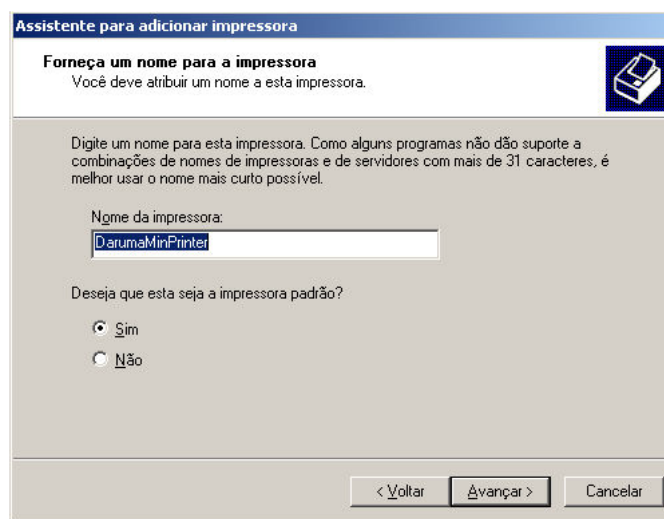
Assistente para adicionar impressora

Forneça um nome para a impressora
Você deve atribuir um nome a esta impressora.

Digite um nome para esta impressora. Como alguns programas não dão suporte a combinações de nomes de impressoras e de servidores com mais de 31 caracteres, é melhor usar o nome mais curto possível.

Nome da impressora:

DarumaMinPrinter

Deseja que esta seja a impressora padrão?

Sim

Não

< Voltar

Avançar >

Cancelar